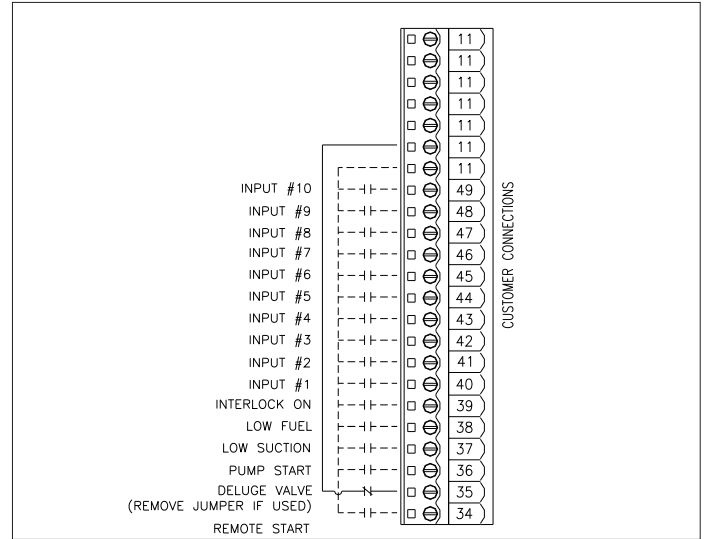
11
11
11
11
11
11
11
INPUT #10 49
INPUT #9 48
INPUT #8 47
INPUT #7 46
INPUT #6 45
INPUT #5 44
INPUT #4 43
INPUT #3 42
INPUT #2 41
INPUT #1 40
INTERLOCK ON 39
LOW FUEL 38
LOW SUCTION 37
PUMP START 36
DELUGE VALVE (REMOVE JUMPER IF USED) 35
34
REMOTE START

CUSTOMER CONNECTIONS